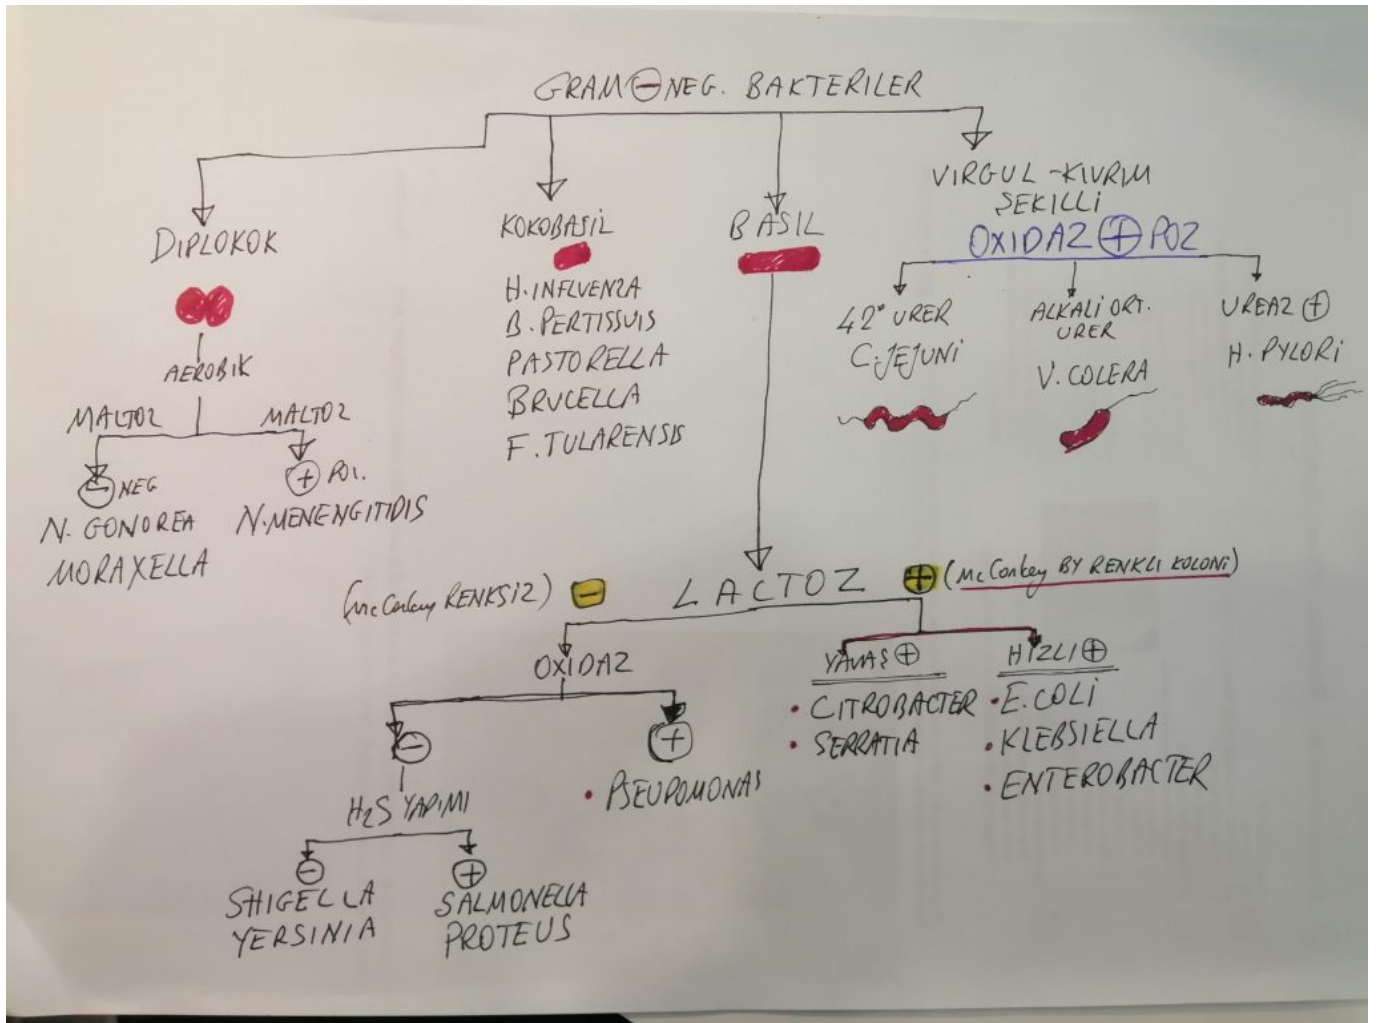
GRAM ⊖ NEG. BAKTERILER

DIPLOKOK

AEROBIK

MALTOZ

MALTOZ

⊖ NEG

⊕ POZ.

N. GONOREA
MORAXELLA

N. MENENGITIDIS

KOKOBASIL

H. INFLUENZA
B. PERTISSUIS
PASTORELLA
BRUCELLA
F. TULARENSIS

BASIL

VIRGUL-KIVRIM ŞEKILLI
OXIDAZ ⊕ POZ

42° URER
C. JEJUNI

ALKALI ORT. URER
V. COLERA

UREAZ ⊕
H. PYLORI

(McConkey RENKSIZ) ⊖ LACTOZ ⊕ (McConkey BY RENKLI KOLONI)

OXIDAZ

⊖

H$_2$S YAPIMI

⊖
SHIGELLA
YERSINIA

⊕
SALMONELLA
PROTEUS

⊕
• PSEUDOMONAS

YAVAŞ ⊕
• CITROBACTER
• SERRATIA

HIZLI ⊕
• E. COLI
• KLEBSIELLA
• ENTEROBACTER